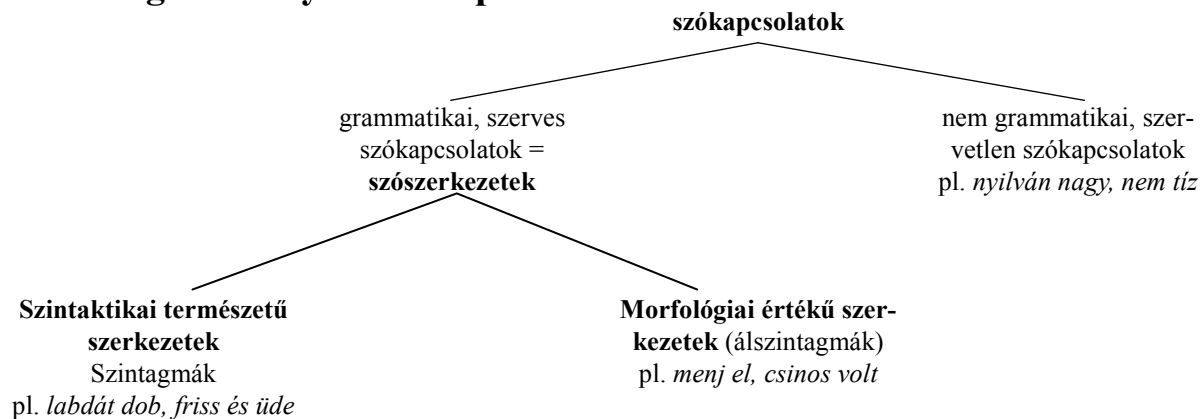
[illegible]

**szókapcsolatok**

grammatikai, szerves szókapcsolatok = **szószerkezetek**

nem grammatikai, szervetlen szókapcsolatok pl. *nyilván nagy, nem tíz*

**Szintaktikai természetű szerkezetek** Szintagmák pl. *labdát dob, friss és üde*

**Morfológiai értékű szerkezetek** (álszintagmák) pl. *menj el, csinos volt*